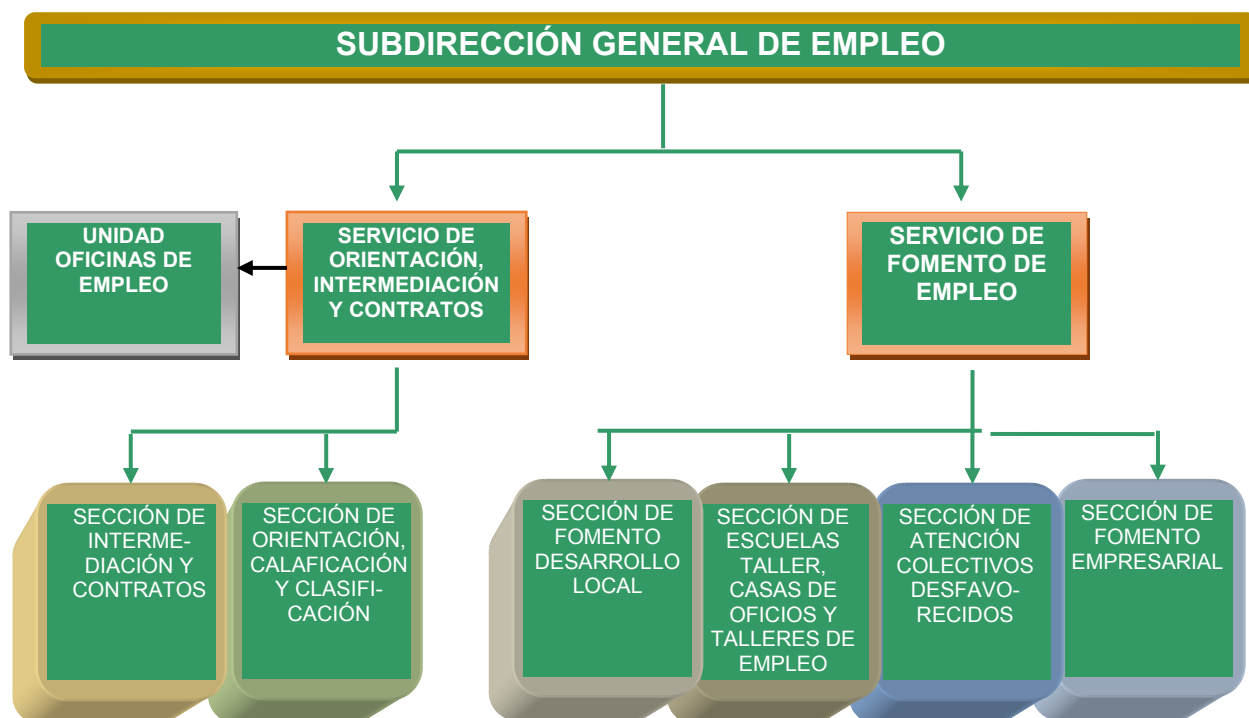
SUBDIRECCIÓN GENERAL DE EMPLEO

UNIDAD OFICINAS DE EMPLEO

SERVICIO DE ORIENTACIÓN, INTERMEDIACIÓN Y CONTRATOS

SERVICIO DE FOMENTO DE EMPLEO

SECCIÓN DE INTERMEDIACIÓN Y CONTRATOS

SECCIÓN DE ORIENTACIÓN, CALAFICACIÓN Y CLASIFICACIÓN

SECCIÓN DE FOMENTO DESARROLLO LOCAL

SECCIÓN DE ESCUELAS TALLER, CASAS DE OFICIOS Y TALLERES DE EMPLEO

SECCIÓN DE ATENCIÓN COLECTIVOS DESFAVORECIDOS

SECCIÓN DE FOMENTO EMPRESARIAL